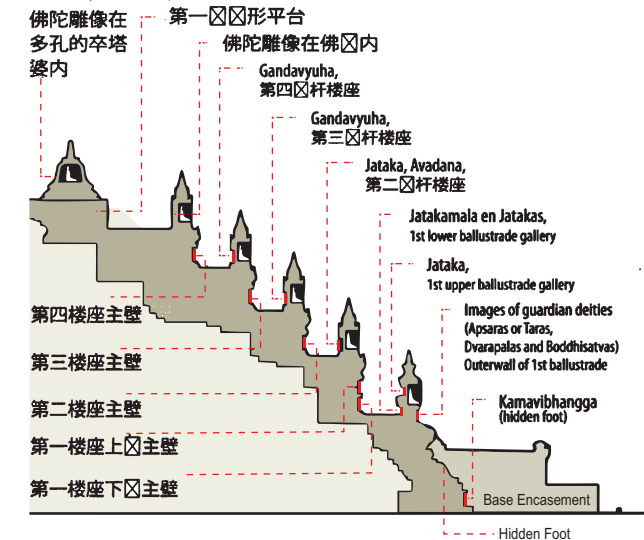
佛陀雕像在多孔的窣塔婆内

第一☒☒形平台

佛陀雕像在佛☒内

Gandavyuha,
第四☒杆楼座

Gandavyuha,
第三☒杆楼座

Jataka, Avadana,
第二☒杆楼座

Jatakamala en Jatakas,
1st lower ballustrade gallery

Jataka,
1st upper ballustrade gallery

Images of guardian deities
(Apsaras or Taras,
Dvarapalas and Boddhisatvas)
Outerwall of 1st ballustrade

Kamavibhangga
(hidden foot)

第四楼座主壁

第三楼座主壁

第二楼座主壁

第一楼座上☒主壁

第一楼座下☒主壁

Base Encasement

Hidden Foot